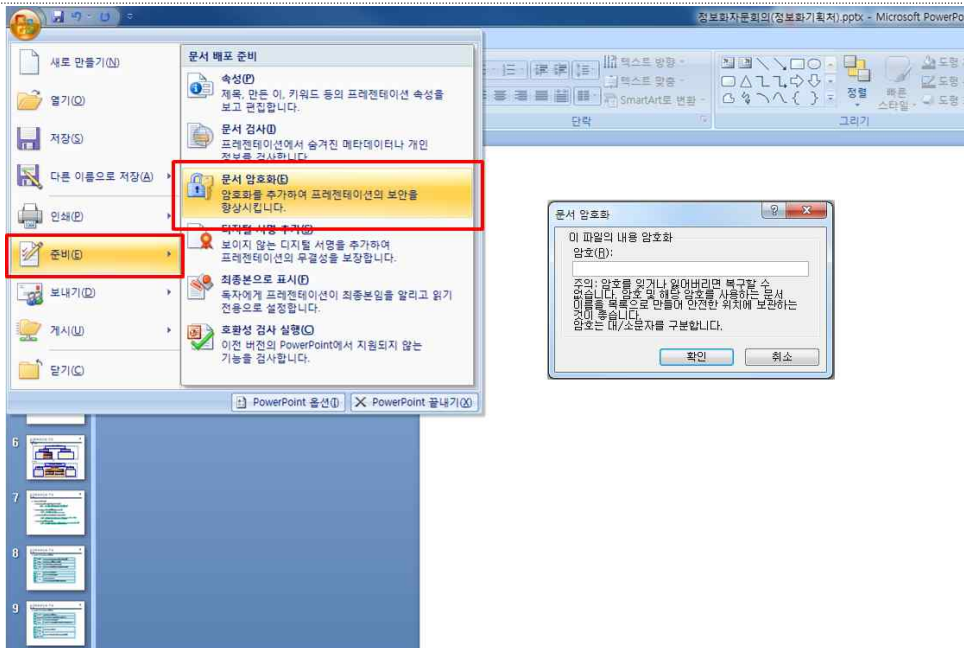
정보화자문회의(정보화기획처).pptx - Microsoft PowerPo

새로 만들기(N)
열기(O)
저장(S)
다른 이름으로 저장(A)
인쇄(P)
준비(E)
보내기(D)
게시(U)
닫기(C)

문서 배포 준비

속성(P)
제목, 만든 이, 키워드 등의 프레젠테이션 속성을 보고 편집합니다.

문서 검사(I)
프레젠테이션에서 숨겨진 메타데이터나 개인 정보를 검사합니다.

문서 암호화(E)
암호화를 추가하여 프레젠테이션의 보안을 향상시킵니다.

디지털 서명 추가(S)
보이지 않는 디지털 서명을 추가하여 프레젠테이션의 무결성을 보장합니다.

최종본으로 표시(F)
독자에게 프레젠테이션이 최종본임을 알리고 읽기 전용으로 설정합니다.

호환성 검사 실행(C)
이전 버전의 PowerPoint에서 지원되지 않는 기능을 검사합니다.

PowerPoint 옵션(I)
PowerPoint 끝내기(X)

텍스트 방향
텍스트 맞춤
SmartArt로 변환
단락
정렬
빠른 스타일
도형
도형
그리기

문서 암호화
이 파일의 내용 암호화
암호(R):
주의: 암호를 잊거나 잃어버리면 복구할 수 없습니다. 암호 및 해당 암호를 사용하는 문서 이름을 목록으로 만들어 안전한 위치에 보관하는 것이 좋습니다.
암호는 대/소문자를 구분합니다.
확인
취소

6
7
8
9